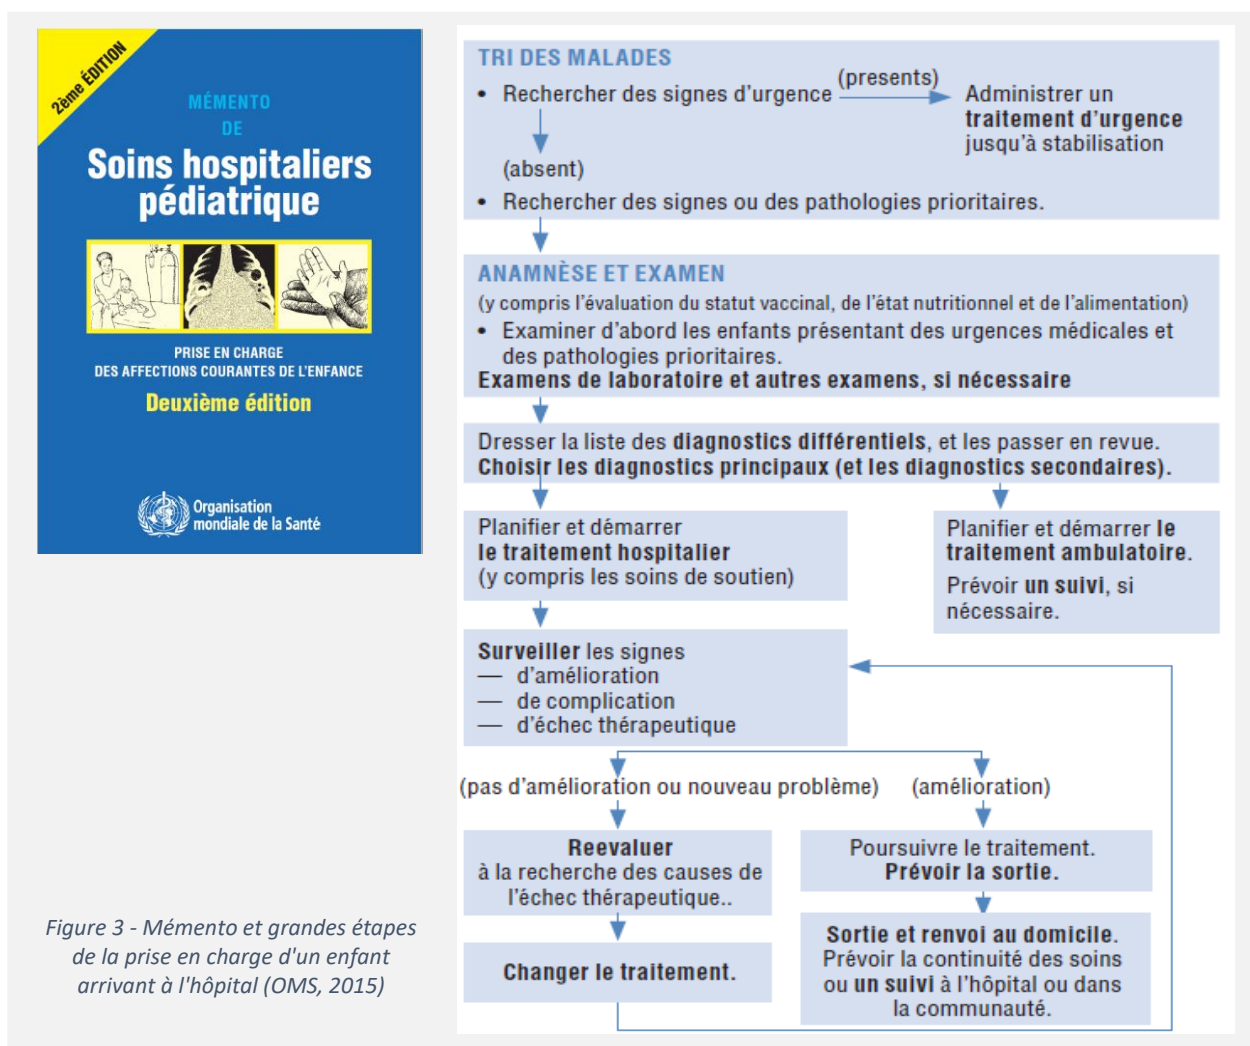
2ème ÉDITION

MÉMENTO
DE
Soins hospitaliers pédiatrique

PRISE EN CHARGE
DES AFFECTIONS COURANTES DE L'ENFANCE
Deuxième édition

Organisation mondiale de la Santé

Figure 3 - Mémento et grandes étapes de la prise en charge d'un enfant arrivant à l'hôpital (OMS, 2015)

TRI DES MALADES
• Rechercher des signes d'urgence (presents) Administrer un traitement d'urgence jusqu'à stabilisation
(absent)
• Rechercher des signes ou des pathologies prioritaires.

ANAMNÈSE ET EXAMEN
(y compris l'évaluation du statut vaccinal, de l'état nutritionnel et de l'alimentation)
• Examiner d'abord les enfants présentant des urgences médicales et des pathologies prioritaires.
Examens de laboratoire et autres examens, si nécessaire

Dresser la liste des diagnostics différentiels, et les passer en revue.
Choisir les diagnostics principaux (et les diagnostics secondaires).

Planifier et démarrer le traitement hospitalier (y compris les soins de soutien)

Planifier et démarrer le traitement ambulatoire.
Prévoir un suivi, si nécessaire.

Surveiller les signes
— d'amélioration
— de complication
— d'échec thérapeutique

(pas d'amélioration ou nouveau problème)

(amélioration)

Reevaluer à la recherche des causes de l'échec thérapeutique..

Poursuivre le traitement.
Prévoir la sortie.

Changer le traitement.

Sortie et renvoi au domicile.
Prévoir la continuité des soins ou un suivi à l'hôpital ou dans la communauté.